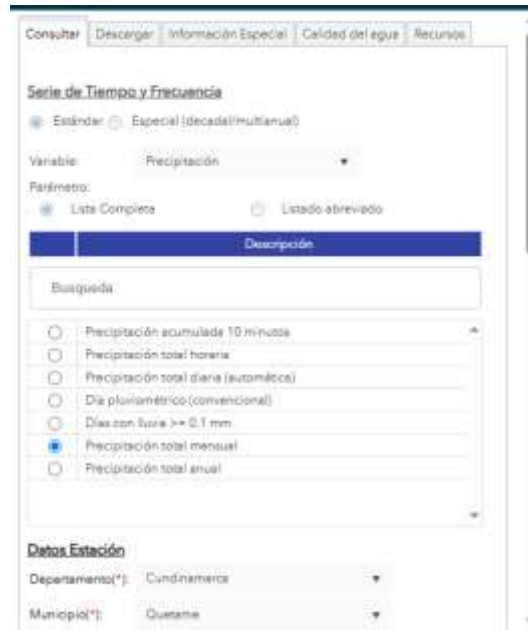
Consultar | Descargar | Información Especial | Calidad del agua | Recursos

Serie de Tiempo y Frecuencia

Estándar  Especial (decadal/multianual)

Variable: Precipitación

Parámetro:

Lista Completa  Listado abreviado

Descripción

Busqueda

Precipitación acumulada 10 minutos
Precipitación total horaria
Precipitación total diaria (automática)
Día pluviométrico (convencional)
Días con lluvia >= 0.1 mm
Precipitación total mensual
Precipitación total anual

Datos Estación

Departamento(*): Cundinamarca

Municipio(*): Quetame